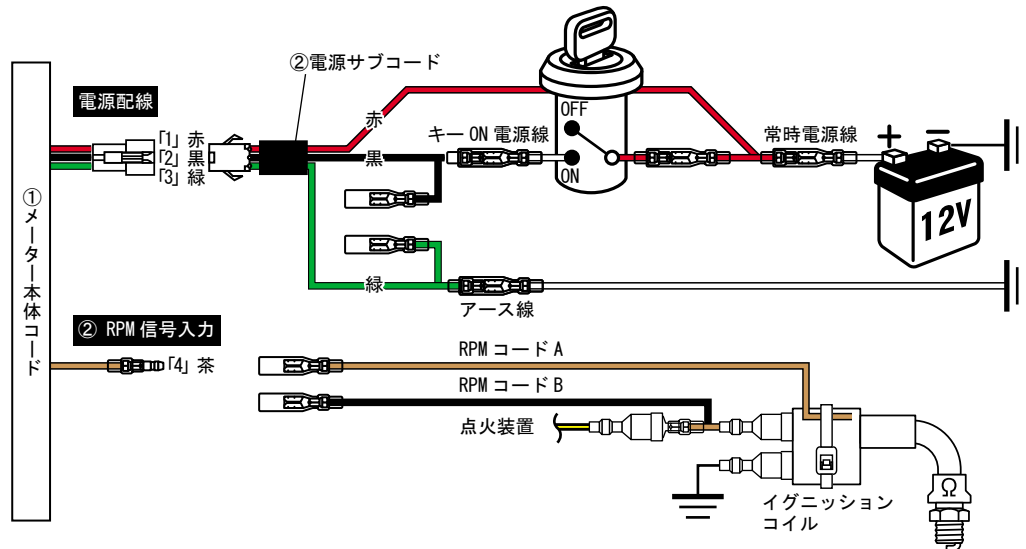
①メーター本体コード

電源配線

「1」赤
「2」黒
「3」緑

②電源サブコード

赤

黒

緑

キー ON 電源線

OFF

ON

常時電源線

+ −

12V

アース線

② RPM 信号入力

「4」茶

RPM コード A

RPM コード B

点火装置

イグニッション
コイル

Ω